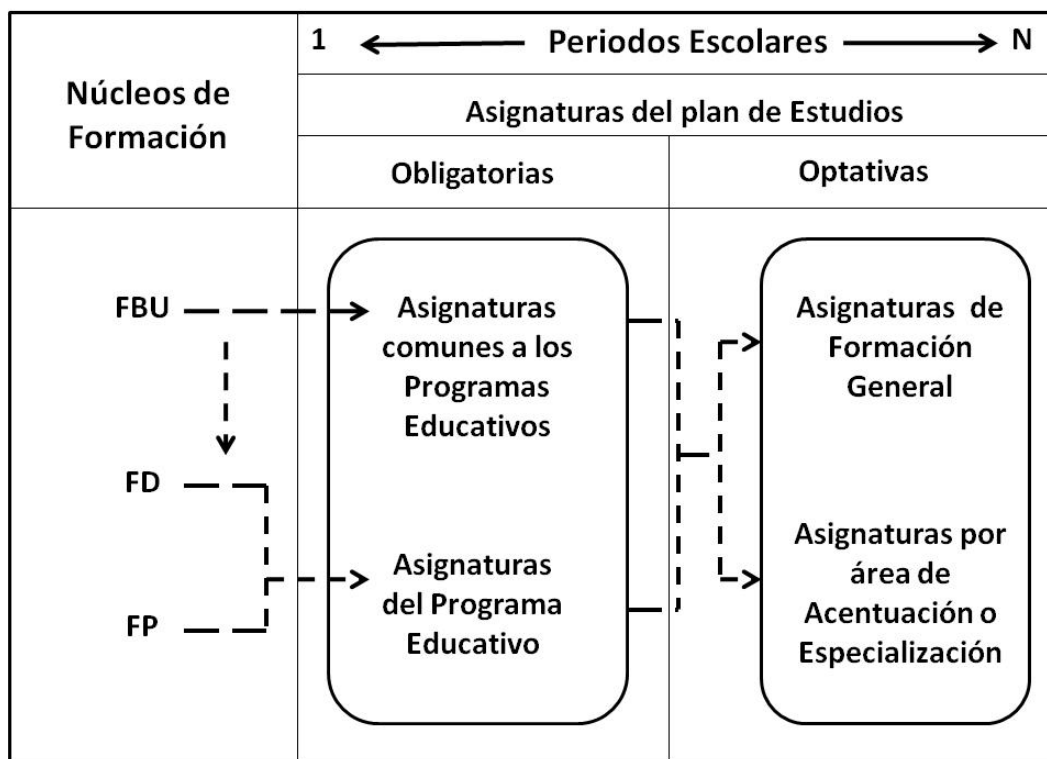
Núcleos de Formación

1 Periodos Escolares N

Asignaturas del plan de Estudios

Obligatorias

Optativas

FBU

FD

FP

Asignaturas comunes a los Programas Educativos

Asignaturas del Programa Educativo

Asignaturas de Formación General

Asignaturas por área de Acentuación o Especialización